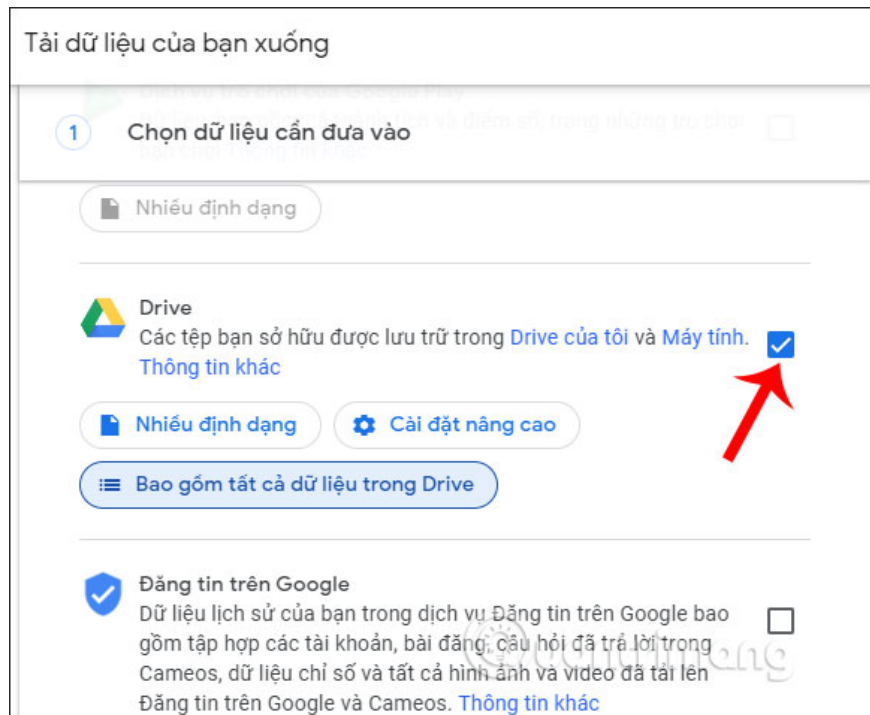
Tải dữ liệu của bạn xuống

1 Chọn dữ liệu cần đưa vào

Nhiều định dạng

Drive
Các tệp bạn sở hữu được lưu trữ trong Drive của tôi và Máy tính. Thông tin khác

Nhiều định dạng
Cài đặt nâng cao

Bao gồm tất cả dữ liệu trong Drive

Đăng tin trên Google
Dữ liệu lịch sử của bạn trong dịch vụ Đăng tin trên Google bao gồm tập hợp các tài khoản, bài đăng, câu hỏi đã trả lời trong Cameos, dữ liệu chỉ số và tất cả hình ảnh và video đã tải lên Đăng tin trên Google và Cameos. Thông tin khác